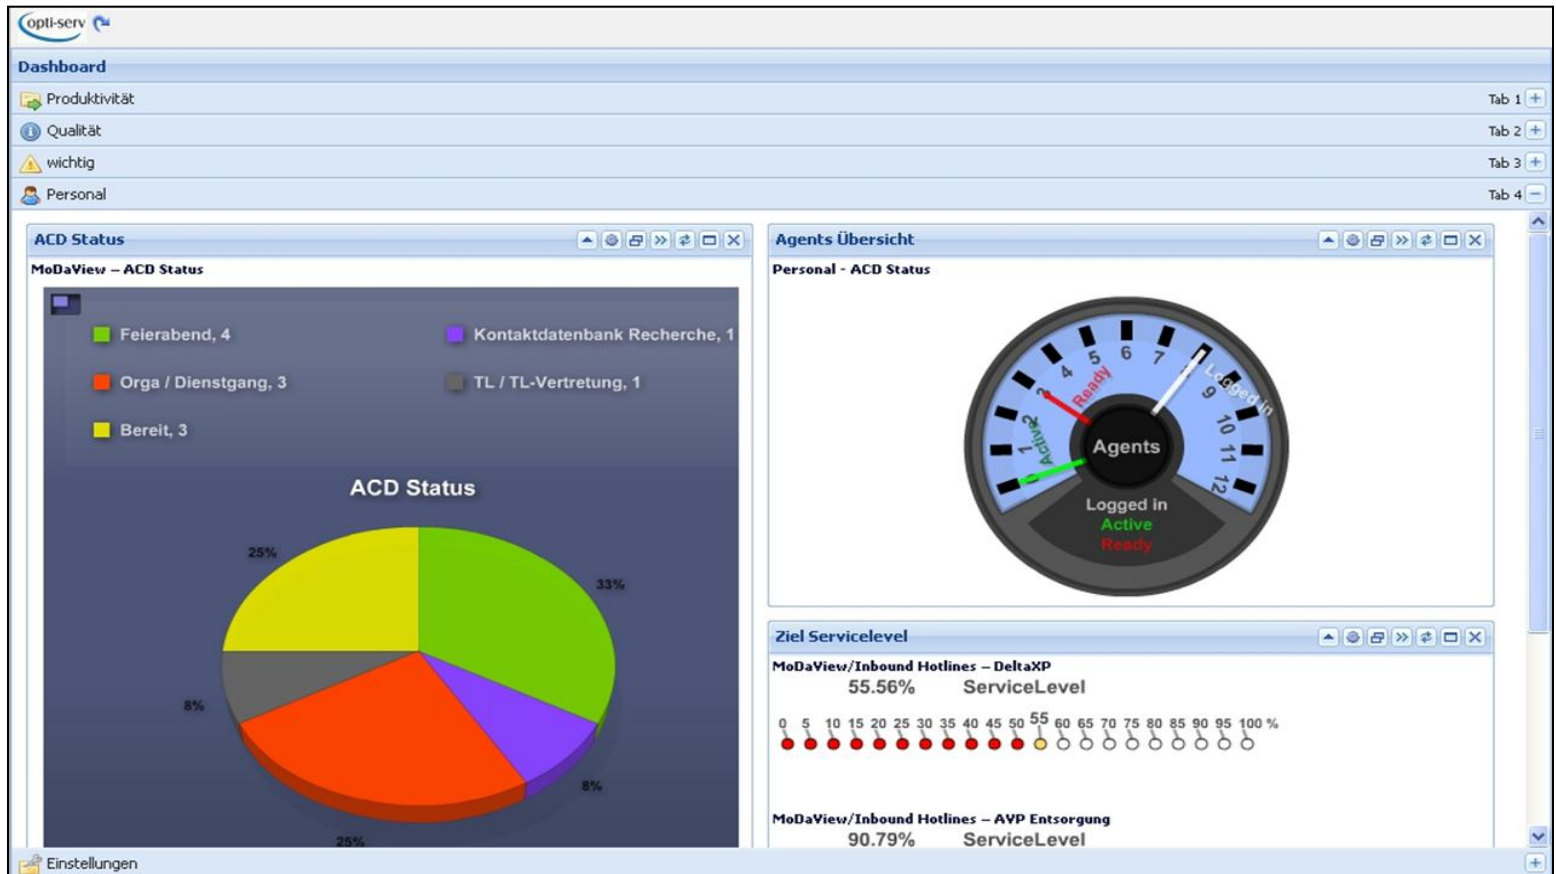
opti-serv

Dashboard

Produktivität

Tab 1

Qualität

Tab 2

wichtig

Tab 3

Personal

Tab 4

ACD Status

MoDaView – ACD Status

Feierabend, 4

Kontaktdatenbank Recherche, 1

Orga / Dienstgang, 3

TL / TL-Vertretung, 1

Bereit, 3

ACD Status

25%

33%

8%

8%

25%

Agents Übersicht

Personal - ACD Status

1 2 3 4 5 6 7 8 9 10 11 12

Active

Ready

Logged in

Agents

Logged in

Active

Ready

Ziel Servicelevel

MoDaView/Inbound Hotlines – DeltaXP

55.56% ServiceLevel

0 5 10 15 20 25 30 35 40 45 50 55 60 65 70 75 80 85 90 95 100 %

MoDaView/Inbound Hotlines – AVP Entsorgung

90.79% ServiceLevel

Einstellungen